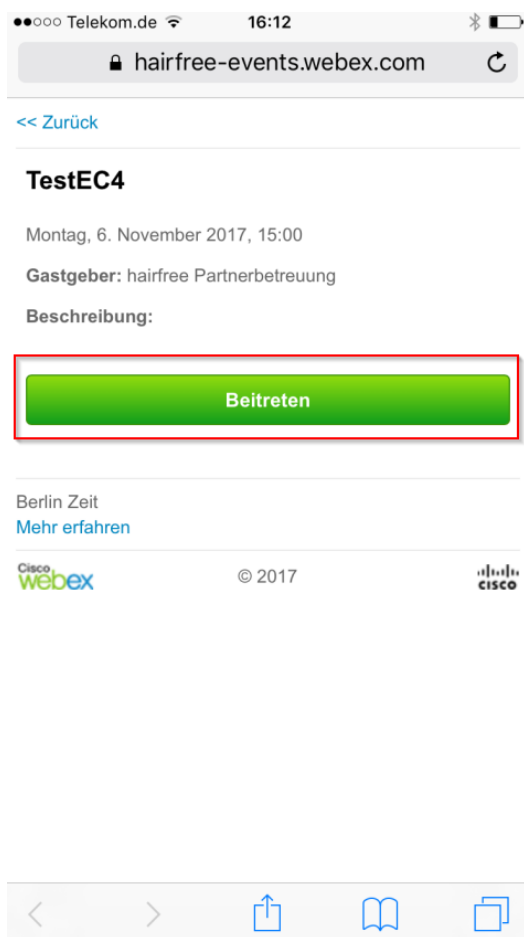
●●○○○ Telekom.de 16:12

hairfree-events.webex.com

<< Zurück

TestEC4

Montag, 6. November 2017, 15:00

Gastgeber: hairfree Partnerbetreuung

Beschreibung:

Beitreten

Berlin Zeit
Mehr erfahren

Cisco webex

© 2017

cisco